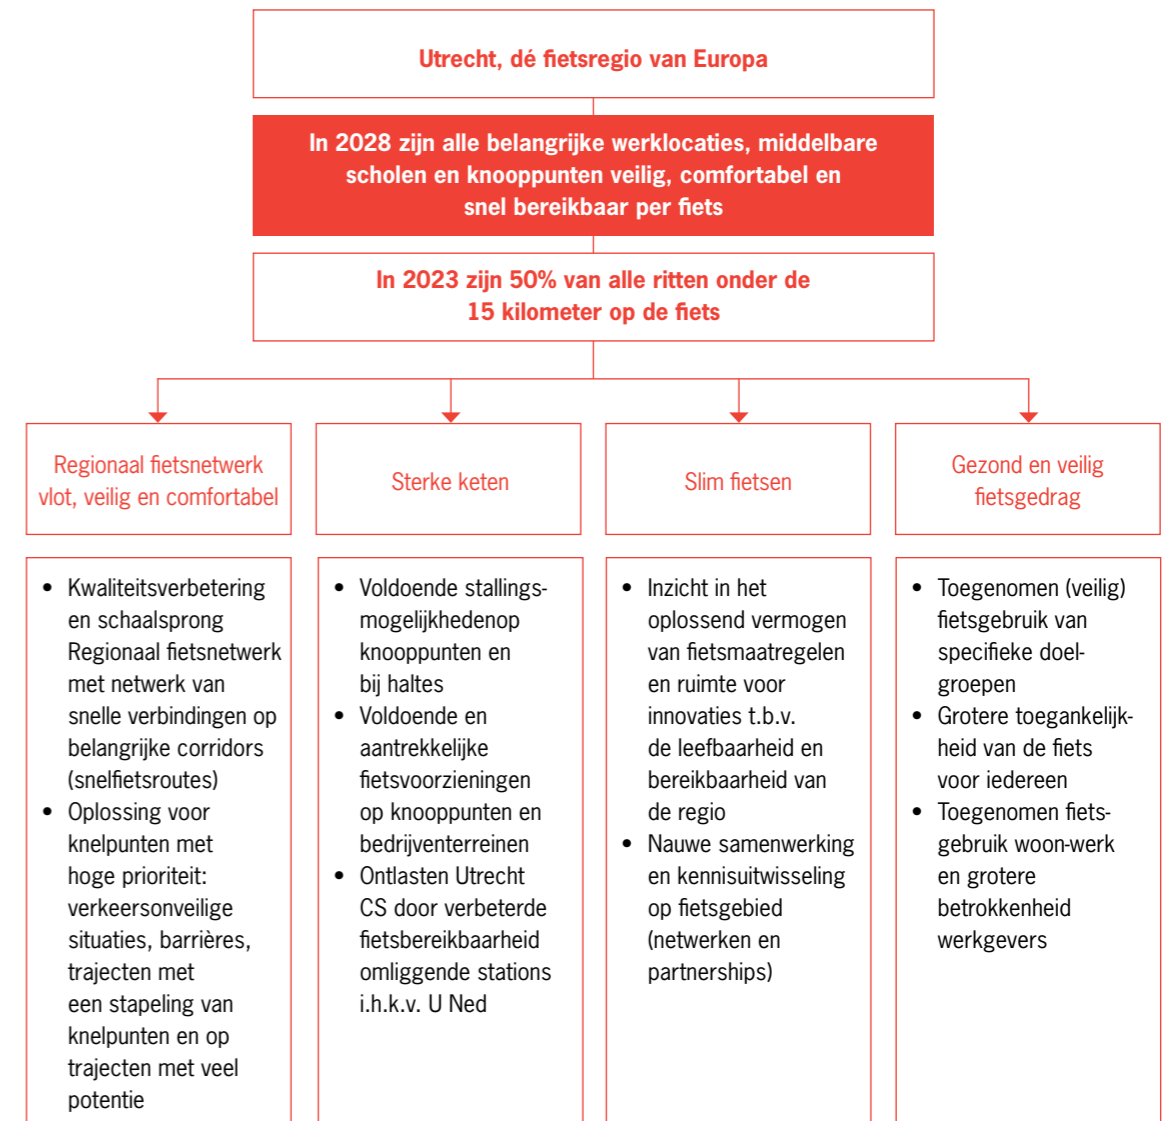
Utrecht, dé fietsregio van Europa

In 2028 zijn alle belangrijke werklocaties, middelbare scholen en knooppunten veilig, comfortabel en snel bereikbaar per fiets

In 2023 zijn 50% van alle ritten onder de 15 kilometer op de fiets

Regionaal fietsnetwerk vlot, veilig en comfortabel

Sterke keten

Slim fietsen

Gezond en veilig fietsgedrag

- Kwaliteitsverbetering en schaalsprong Regionaal fietsnetwerk met netwerk van snelle verbindingen op belangrijke corridors (snelfietsroutes)
- Oplossing voor knelpunten met hoge prioriteit: verkeersonveilige situaties, barrières, trajecten met een stapeling van knelpunten en op trajecten met veel potentie

- Voldoende stallingsmogelijkhedenop knooppunten en bij haltes
- Voldoende en aantrekkelijke fietsvoorzieningen op knooppunten en bedrijventerreinen
- Ontlasten Utrecht CS door verbeterde fietsbereikbaarheid omliggende stations i.h.k.v. U Ned

- Inzicht in het oplossend vermogen van fietsmaatregelen en ruimte voor innovaties t.b.v. de leefbaarheid en bereikbaarheid van de regio
- Nauwe samenwerking en kennisuitwisseling op fietsgebied (netwerken en partnerships)

- Toegenomen (veilig) fietsgebruik van specifieke doelgroepen
- Grotere toegankelijkheid van de fiets voor iedereen
- Toegenomen fietsgebruik woon-werk en grotere betrokkenheid werkgevers